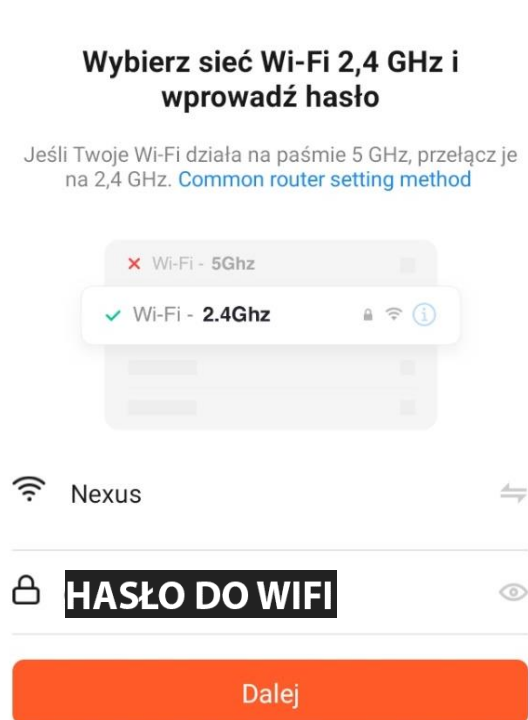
Wybierz sieć Wi-Fi 2,4 GHz i wprowadź hasło

Jeśli Twoje Wi-Fi działa na paśmie 5 GHz, przełącz je na 2,4 GHz. Common router setting method

✕ Wi-Fi - 5Ghz

✓ Wi-Fi - 2.4Ghz

Nexus

HASŁO DO WIFI

Dalej